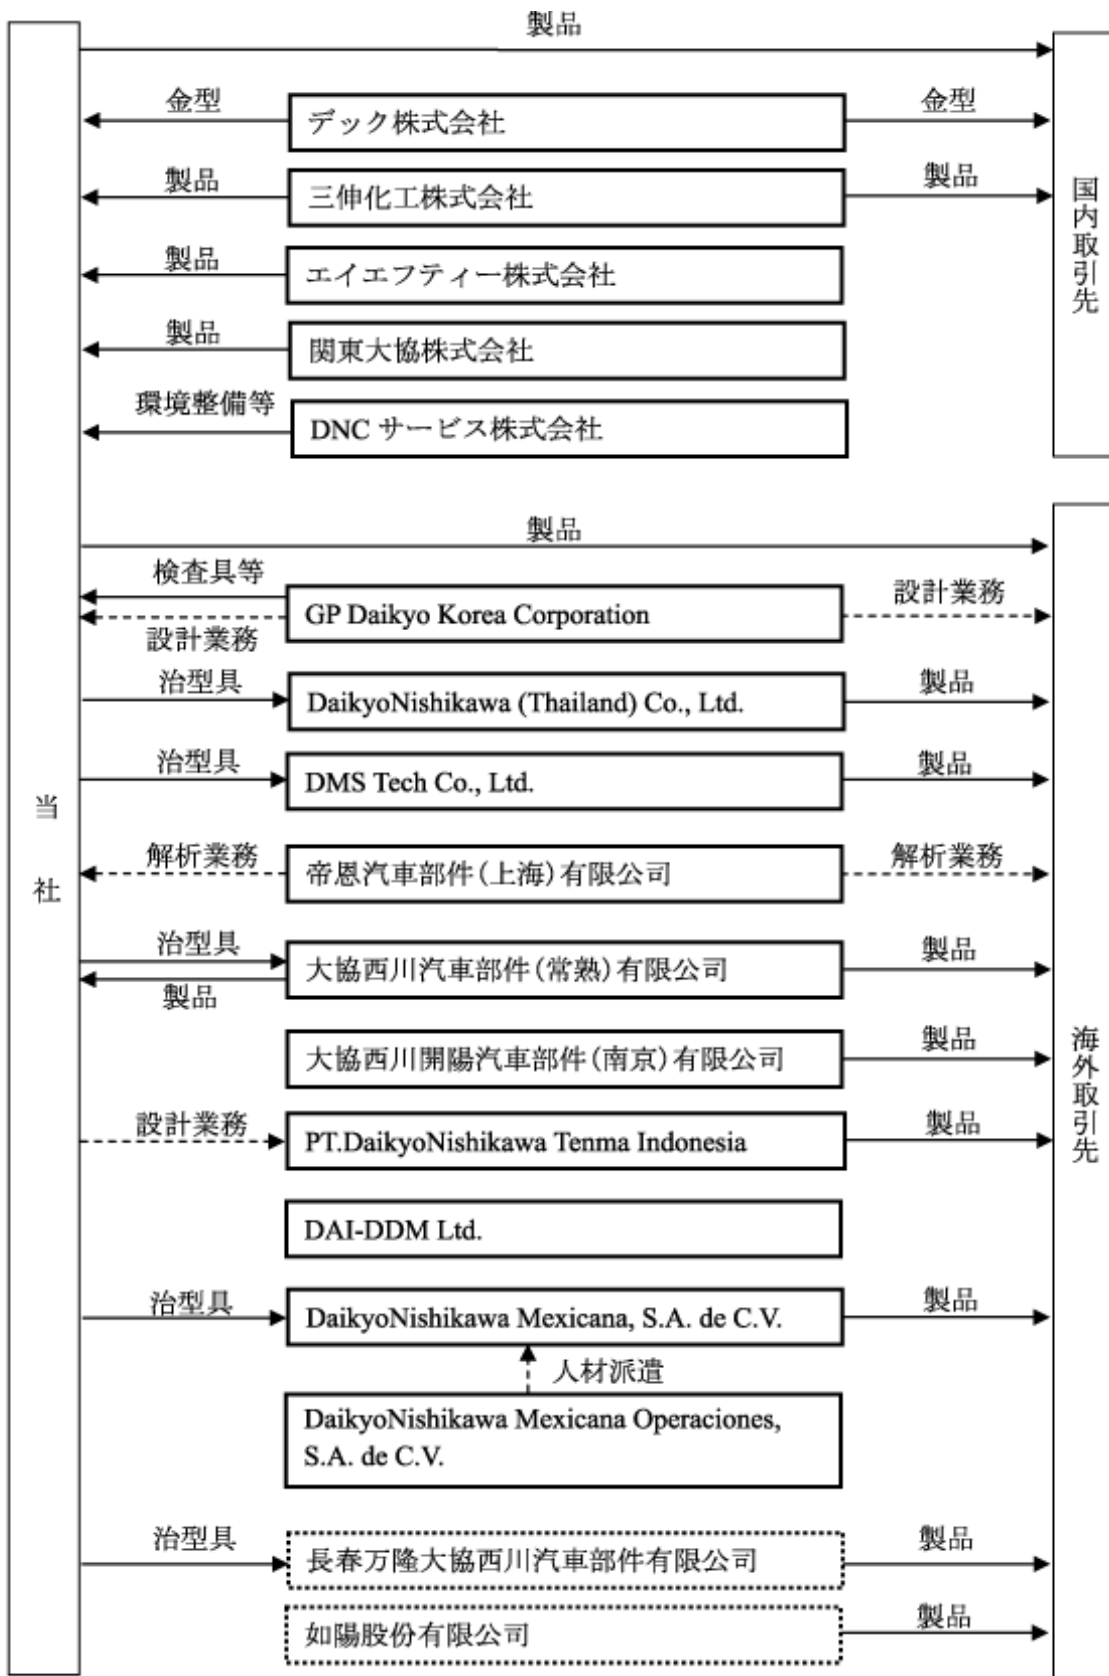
製品

金型
デック株式会社
金型

製品
三伸化工株式会社
製品

製品
エイエフティー株式会社

製品
関東大協株式会社

環境整備等
DNC サービス株式会社

国内取引先

製品

検査具等
設計業務
GP Daikyo Korea Corporation
設計業務

治型具
DaikyoNishikawa (Thailand) Co., Ltd.
製品

治型具
DMS Tech Co., Ltd.
製品

解析業務
帝恩汽車部件(上海)有限公司
解析業務

治型具
製品
大協西川汽車部件(常熟)有限公司
製品

大協西川開陽汽車部件(南京)有限公司
製品

設計業務
PT.DaikyoNishikawa Tenma Indonesia
製品

DAI-DDM Ltd.

治型具
DaikyoNishikawa Mexicana, S.A. de C.V.
製品

人材派遣

DaikyoNishikawa Mexicana Operaciones, S.A. de C.V.

治型具
長春万隆大協西川汽車部件有限公司
製品

如陽股份有限公司
製品

当社

海外取引先